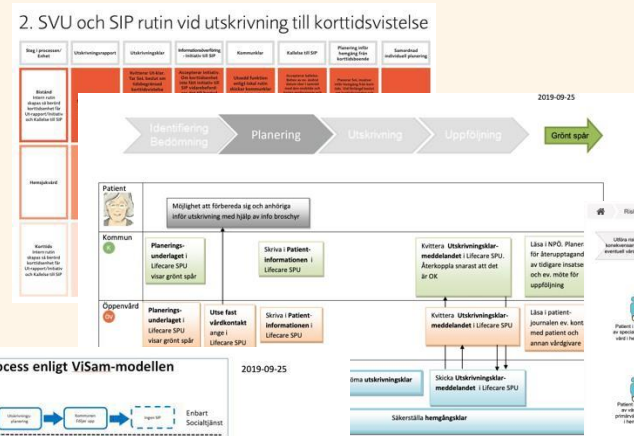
2. SVU och SIP rutin vid utskrivning till korttidsvistelse

Steg i processen/ Enhet

Utskrivningsrapport

Utskrivningsklar

Informationsöverföring - Initiativ till SIP

Kommunklar

Kallelse till SIP

Planering inför hemgång från korttidsboende

Samordnad individuell planering

Bistånd

Hemsjukvård

Korttids

2019-09-25

Identifiering Bedömning

Planering

Utskrivning

Uppföljning

Grönt spår

Patient

Möjlighet att förbereda sig och anhöriga inför utskrivning med hjälp av info broschyr

Kommun

Planeringsunderlaget i Lifecare SPU visar grönt spår

Skriva i Patientinformationen i Lifecare SPU

Kvittera Utskrivningsklarmeddelandet i Lifecare SPU. Återkoppla snarast att det är OK

Läsa i NPÖ. Planer för återupptagand av tidigare insatse och ev. möte för uppföljning

Öppenvård

Planeringsunderlaget i Lifecare SPU visar grönt spår

Utse fast vårdkontakt ange i Lifecare SPU

Skriva i Patientinformationen i Lifecare SPU

Kvittera Utskrivningsklarmeddelandet i Lifecare SPU

Läsa i patientjournalen ev. kont med patient och annan vårdgivare

ocess enligt ViSam-modellen

2019-09-25

Enbart Socialtjänst

ma utskrivningsklar

Skicka Utskrivningsklarmeddelandet i Lifecare SPU

Säkerställa hemgångsklar

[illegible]